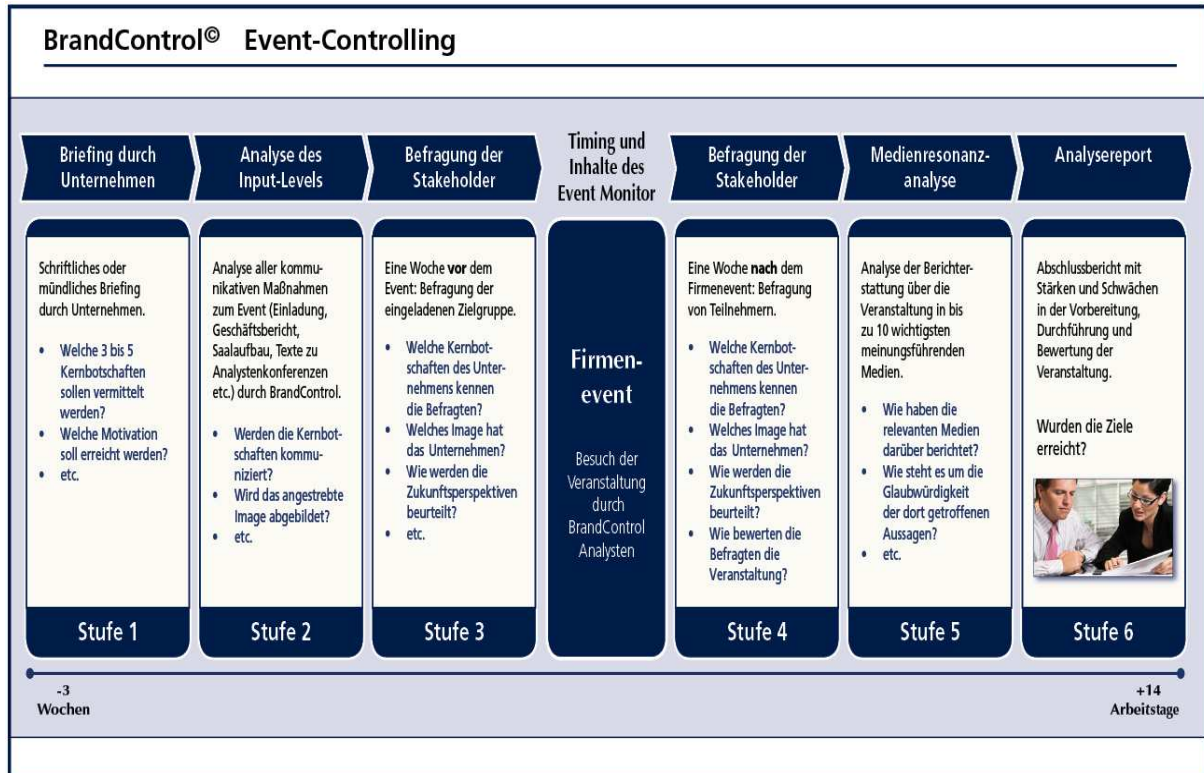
BrandControl© Event-Controlling

Briefing durch Unternehmen

Analyse des Input-Levels

Befragung der Stakeholder

Timing und Inhalte des Event Monitor

Befragung der Stakeholder

Medienresonanzanalyse

Analysereport

Schriftliches oder mündliches Briefing durch Unternehmen.

- Welche 3 bis 5 Kernbotschaften sollen vermittelt werden?
- Welche Motivation soll erreicht werden?
- etc.

Stufe 1

Analyse aller kommunikativen Maßnahmen zum Event (Einladung, Geschäftsbericht, Saalaufbau, Texte zu Analystenkonferenzen etc.) durch BrandControl.

- Werden die Kernbotschaften kommuniziert?
- Wird das angestrebte Image abgebildet?
- etc.

Stufe 2

Eine Woche **vor** dem Event: Befragung der eingeladenen Zielgruppe.

- Welche Kernbotschaften des Unternehmens kennen die Befragten?
- Welches Image hat das Unternehmen?
- Wie werden die Zukunftsperspektiven beurteilt?
- etc.

Stufe 3

Firmenevent

Besuch der Veranstaltung durch BrandControl Analysten

Eine Woche **nach** dem Firmenevent: Befragung von Teilnehmern.

- Welche Kernbotschaften des Unternehmens kennen die Befragten?
- Welches Image hat das Unternehmen?
- Wie werden die Zukunftsperspektiven beurteilt?
- Wie bewerten die Befragten die Veranstaltung?

Stufe 4

Analyse der Berichterstattung über die Veranstaltung in bis zu 10 wichtigsten meinungsführenden Medien.

- Wie haben die relevanten Medien darüber berichtet?
- Wie steht es um die Glaubwürdigkeit der dort getroffenen Aussagen?
- etc.

Stufe 5

Abschlussbericht mit Stärken und Schwächen in der Vorbereitung, Durchführung und Bewertung der Veranstaltung.

Wurden die Ziele erreicht?

Stufe 6

-3 Wochen

+14 Arbeitstage